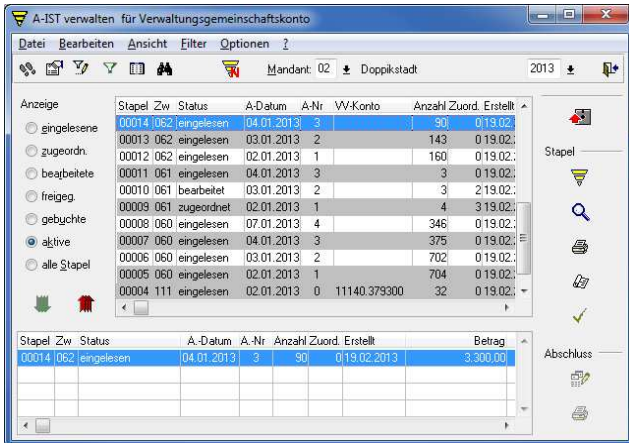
A-IST verwalten für Verwaltungsgemeinschaftskonto

Datei Bearbeiten Ansicht Filter Optionen ?

Mandant: 02 Doppikstadt

2013

Anzeige

eingelesene
zugeordn.
bearbeitete
freigeg.
gebuchte
aktive
alle Stapel

| Stapel | Zw | Status | A-Datum | A-Nr | VV-Konto | Anzahl | Zuord. | Erstellt |
|---|---|---|---|---|---|---|---|---|
| 00014 | 062 | eingelesen | 04.01.2013 | 3 | | 90 | 0 | 19.02. |
| 00013 | 062 | eingelesen | 03.01.2013 | 2 | | 143 | 0 | 19.02. |
| 00012 | 062 | eingelesen | 02.01.2013 | 1 | | 160 | 0 | 19.02. |
| 00011 | 061 | eingelesen | 04.01.2013 | 3 | | 3 | 0 | 19.02. |
| 00010 | 061 | bearbeitet | 03.01.2013 | 2 | | 3 | 2 | 19.02. |
| 00009 | 061 | zugeordnet | 02.01.2013 | 1 | | 4 | 3 | 19.02. |
| 00008 | 060 | eingelesen | 07.01.2013 | 4 | | 346 | 0 | 19.02. |
| 00007 | 060 | eingelesen | 04.01.2013 | 3 | | 375 | 0 | 19.02. |
| 00006 | 060 | eingelesen | 03.01.2013 | 2 | | 702 | 0 | 19.02. |
| 00005 | 060 | eingelesen | 02.01.2013 | 1 | | 704 | 0 | 19.02. |
| 00004 | 111 | eingelesen | 02.01.2013 | 0 | 11140.379300 | 32 | 0 | 19.02. |

Stapel

| Stapel | Zw | Status | A.-Datum | A.-Nr | Anzahl | Zuord. | Erstellt | Betrag |
|---|---|---|---|---|---|---|---|---|
| 00014 | 062 | eingelesen | 04.01.2013 | 3 | 90 | 0 | 19.02.2013 | 3.300,00 |

Abschluss